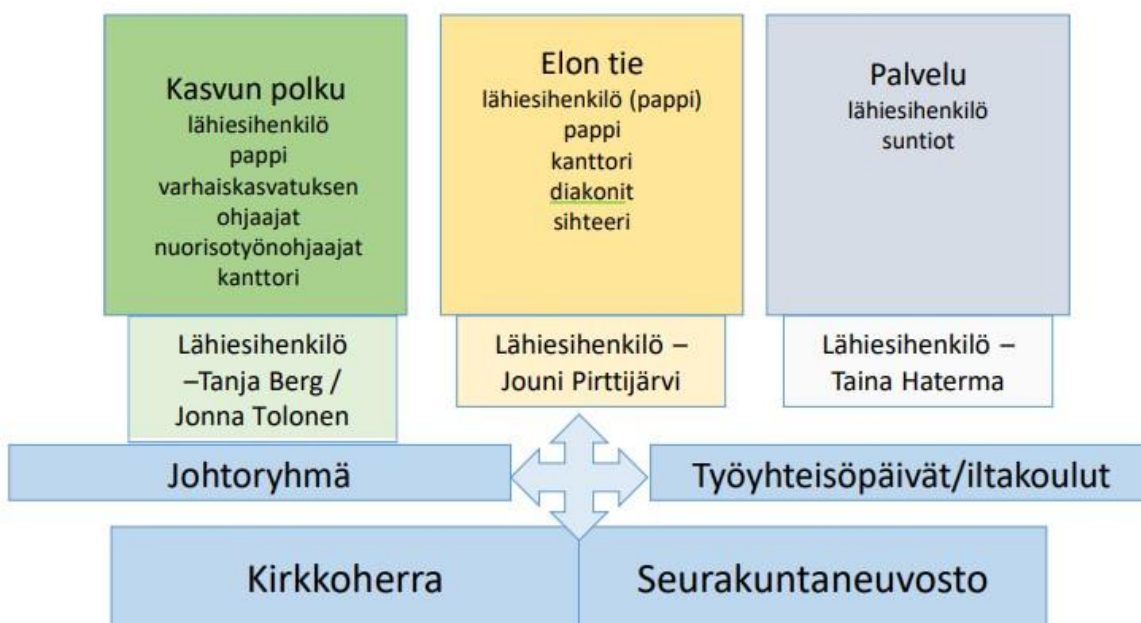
Kasvun polku
lähiesihenkilö
pappi
varhaiskasvatuksen ohjaajat
nuorisotyönohjaajat
kanttori

Lähiesihenkilö –Tanja Berg / Jonna Tolonen

Elon tie
lähiesihenkilö (pappi)
pappi
kanttori
diakonit
sihteeri

Lähiesihenkilö – Jouni Pirttijärvi

Palvelu
lähiesihenkilö
suntiot

Lähiesihenkilö – Taina Haterma

Johtoryhmä

Työyhteisöpäivät/iltakoulut

Kirkkoherra

Seurakuntaneuvosto